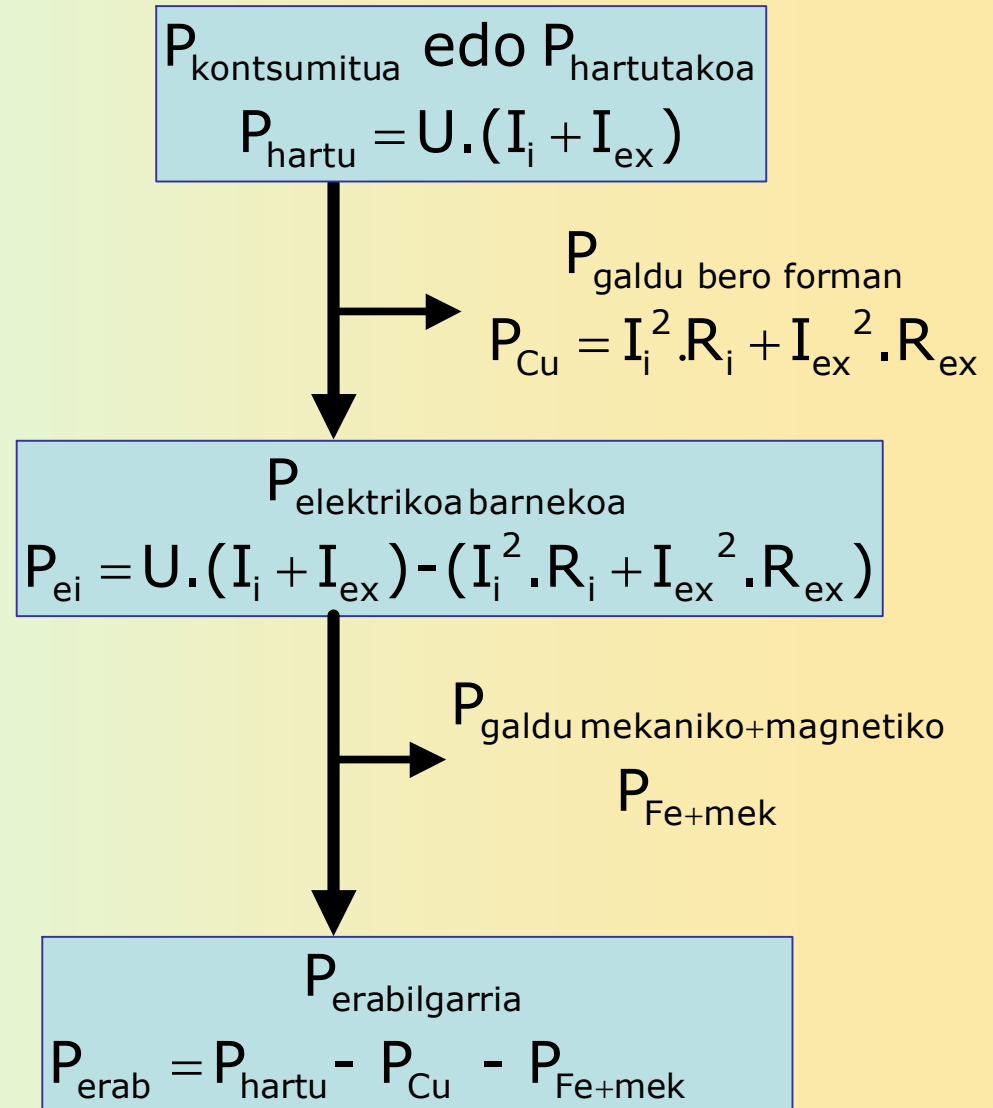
$P_{kontsumitua}$ edo $P_{hartutakoa}$

$P_{hartu} = U.(I_i + I_{ex})$

$P_{galdu\ bero\ forman}$

$P_{Cu} = I_i^2.R_i + I_{ex}^2.R_{ex}$

$P_{elektrikoa\ barnekoa}$

$P_{ei} = U.(I_i + I_{ex}) - (I_i^2.R_i + I_{ex}^2.R_{ex})$

$P_{galdu\ mekaniko+magnetiko}$

$P_{Fe+mek}$

$P_{erabilgarria}$

$P_{erab} = P_{hartu} - P_{Cu} - P_{Fe+mek}$